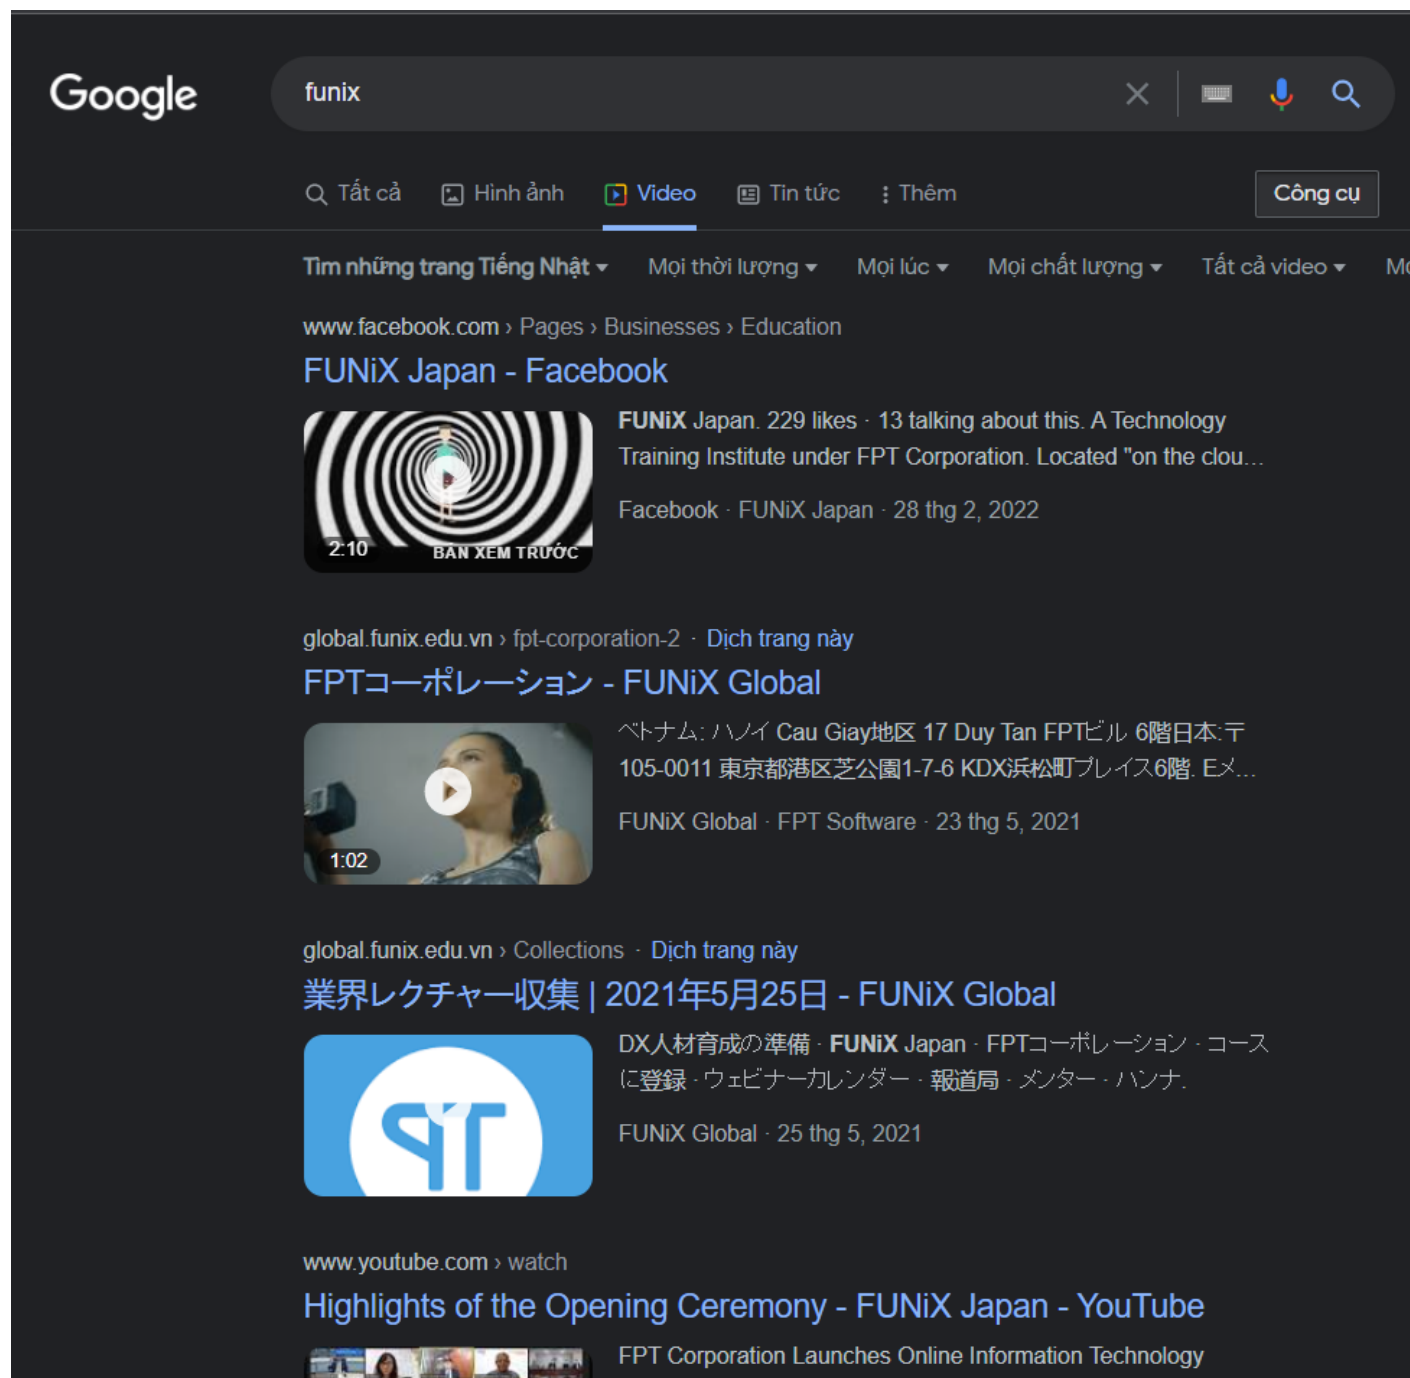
Google

funix

Tất cả   Hình ảnh   Video   Tin tức   Thêm   Công cụ

Tìm những trang Tiếng Nhật ▾   Mọi thời lượng ▾   Mọi lúc ▾   Mọi chất lượng ▾   Tất cả video ▾   Mọ

www.facebook.com › Pages › Businesses › Education
FUNiX Japan - Facebook
2:10   BẠN XEM TRƯỚC
FUNiX Japan. 229 likes · 13 talking about this. A Technology Training Institute under FPT Corporation. Located "on the clou...
Facebook · FUNiX Japan · 28 thg 2, 2022

global.funix.edu.vn › fpt-corporation-2 · Dịch trang này
FPTコーポレーション - FUNiX Global
1:02
ベトナム: ハノイ Cau Giay地区 17 Duy Tan FPTビル 6階日本:〒105-0011 東京都港区芝公園1-7-6 KDX浜松町プレイス6階. Eメ...
FUNiX Global · FPT Software · 23 thg 5, 2021

global.funix.edu.vn › Collections · Dịch trang này
業界レクチャー収集 | 2021年5月25日 - FUNiX Global
DX人材育成の準備 · FUNiX Japan · FPTコーポレーション · コースに登録 · ウェビナーカレンダー · 報道局 · メンター · ハンナ.
FUNiX Global · 25 thg 5, 2021

www.youtube.com › watch
Highlights of the Opening Ceremony - FUNiX Japan - YouTube
FPT Corporation Launches Online Information Technology